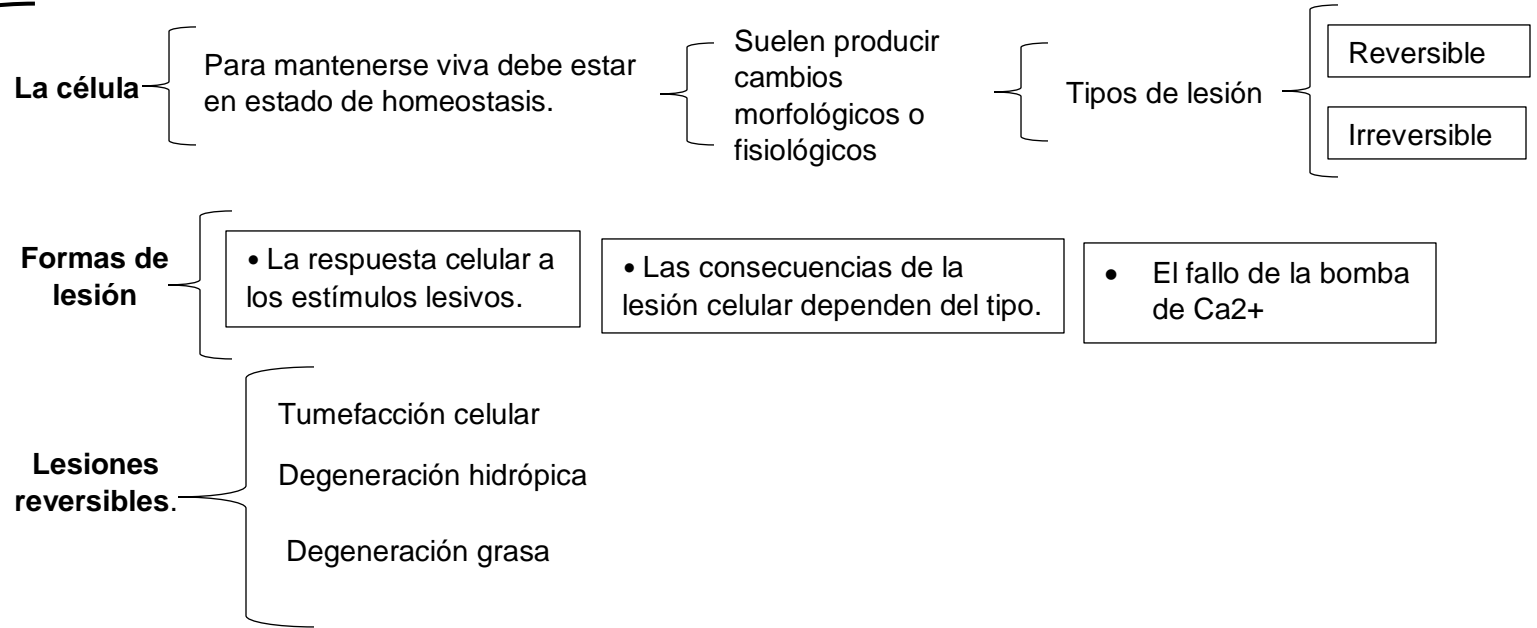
La célula

Para mantenerse viva debe estar en estado de homeostasis.

Suelen producir cambios morfológicos o fisiológicos

Tipos de lesión

Reversible

Irreversible

Formas de lesión

• La respuesta celular a los estímulos lesivos.

• Las consecuencias de la lesión celular dependen del tipo.

• El fallo de la bomba de Ca2+

Lesiones reversibles.

Tumefacción celular

Degeneración hidrópica

Degeneración grasa